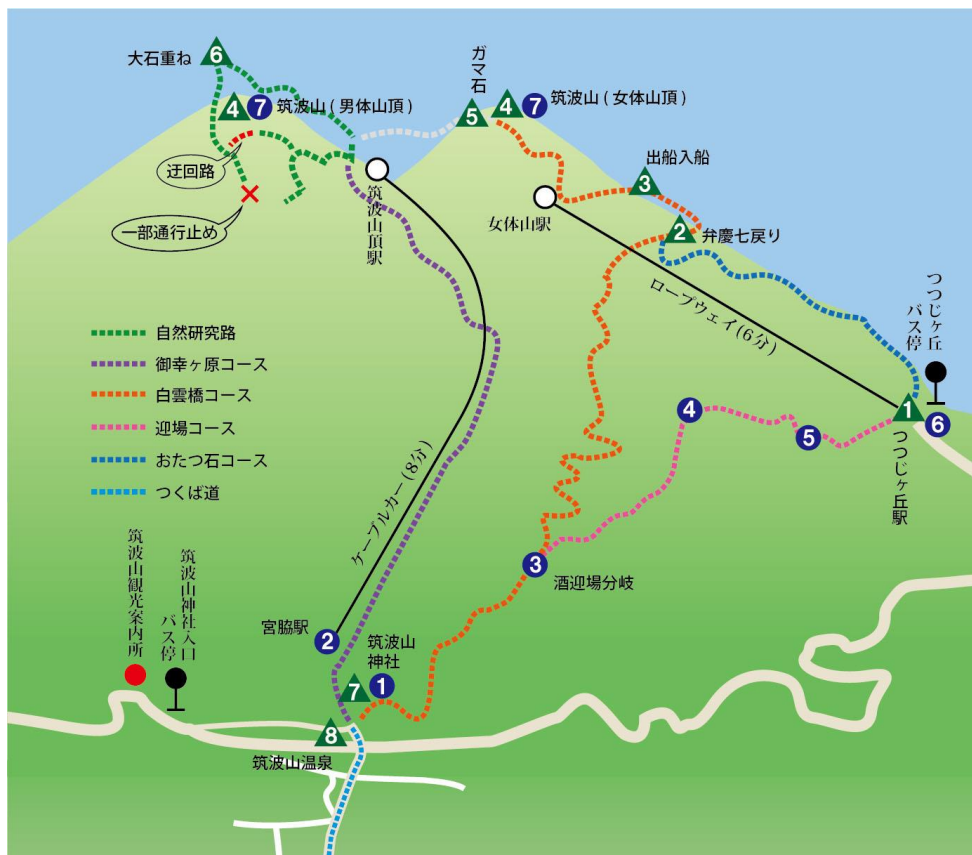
6 大石重ね

4 7 筑波山（男体山頂）

ガマ石 5

4 7 筑波山（女体山頂）

迂回路

一部通行止め

筑波山頂駅

出船入船 3

女体山駅

2 弁慶七戻り

ロープウェイ（6分）

つつじヶ丘バス停

自然研究路
御幸ヶ原コース
白雲橋コース
迎場コース
おたつ石コース
つくば道

1 6 つつじヶ丘駅

4

5

ケーブルカー（8分）

3 酒迎場分岐

筑波山観光案内所

筑波山神社入口バス停

宮脇駅 2

筑波山神社

7 1

8

筑波山温泉